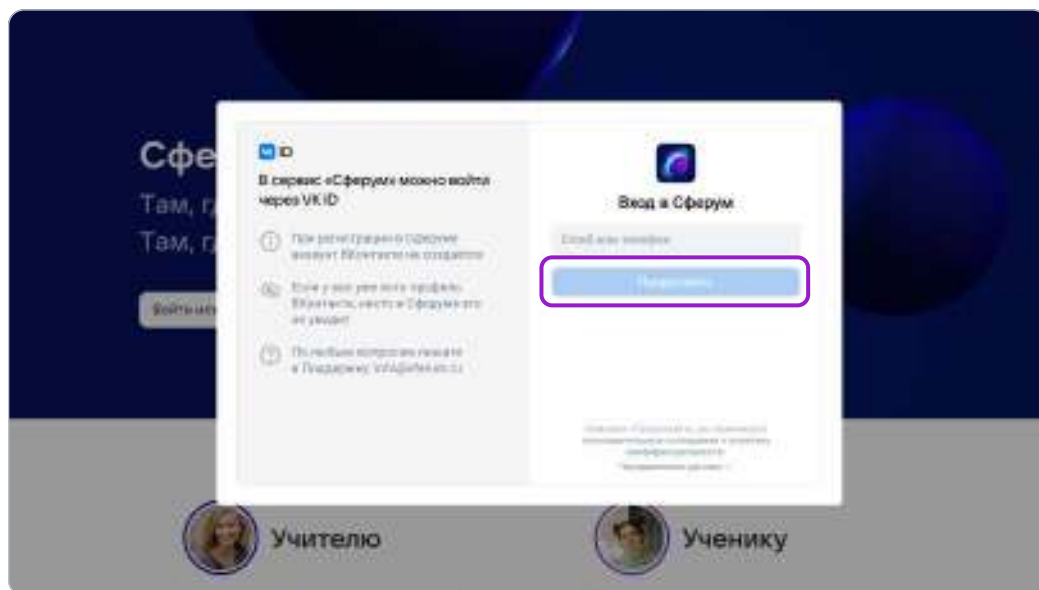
Сфе

Там, г

Там, г

Войти

ID

В сервис «Сферум» можно войти через VK ID

При регистрации в Сферуме аккаунт ВКонтакте не создаётся

Если у вас уже есть профиль ВКонтакте, никто в Сферуме его не увидит

По любым вопросам пишите в Поддержку: info@sferum.ru

Вход в Сферум

Email или телефон

Продолжить

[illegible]

Учителю

Ученику